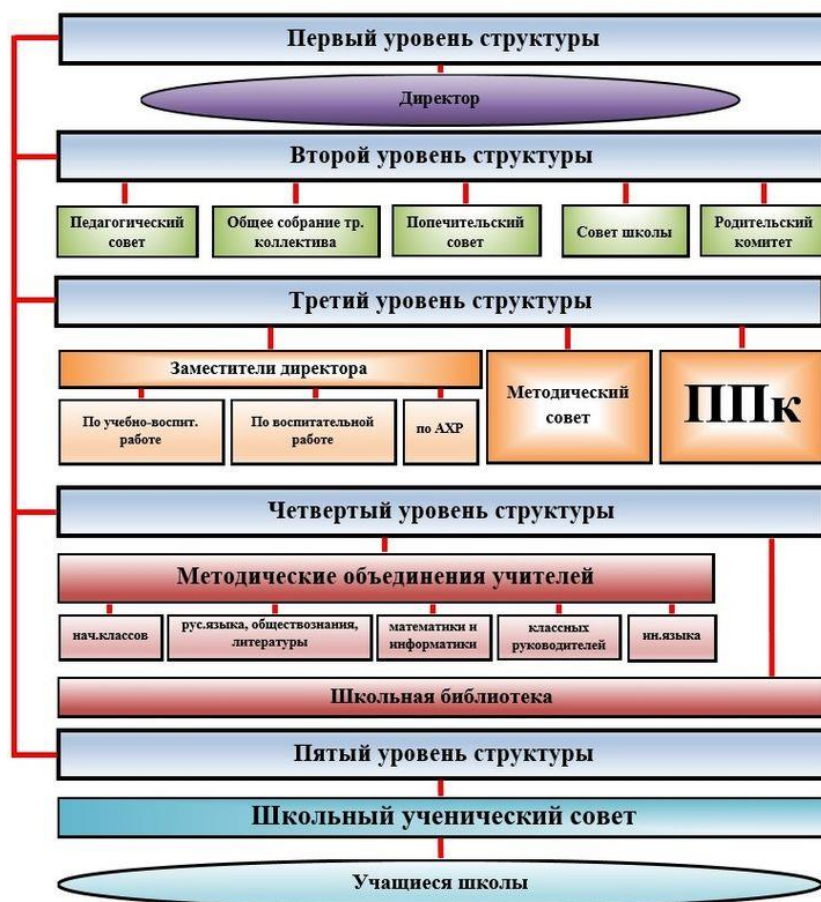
Первый уровень структуры

Директор

Второй уровень структуры

Педагогический совет

Общее собрание тр. коллектива

Попечительский совет

Совет школы

Родительский комитет

Третий уровень структуры

Заместители директора

По учебно-воспит. работе

По воспитательной работе

по АХР

Методический совет

ППк

Четвертый уровень структуры

Методические объединения учителей

нач.классов

рус.языка, обществознания, литературы

математики и информатики

классных руководителей

ин.языка

Школьная библиотека

Пятый уровень структуры

Школьный ученический совет

Учащиеся школы